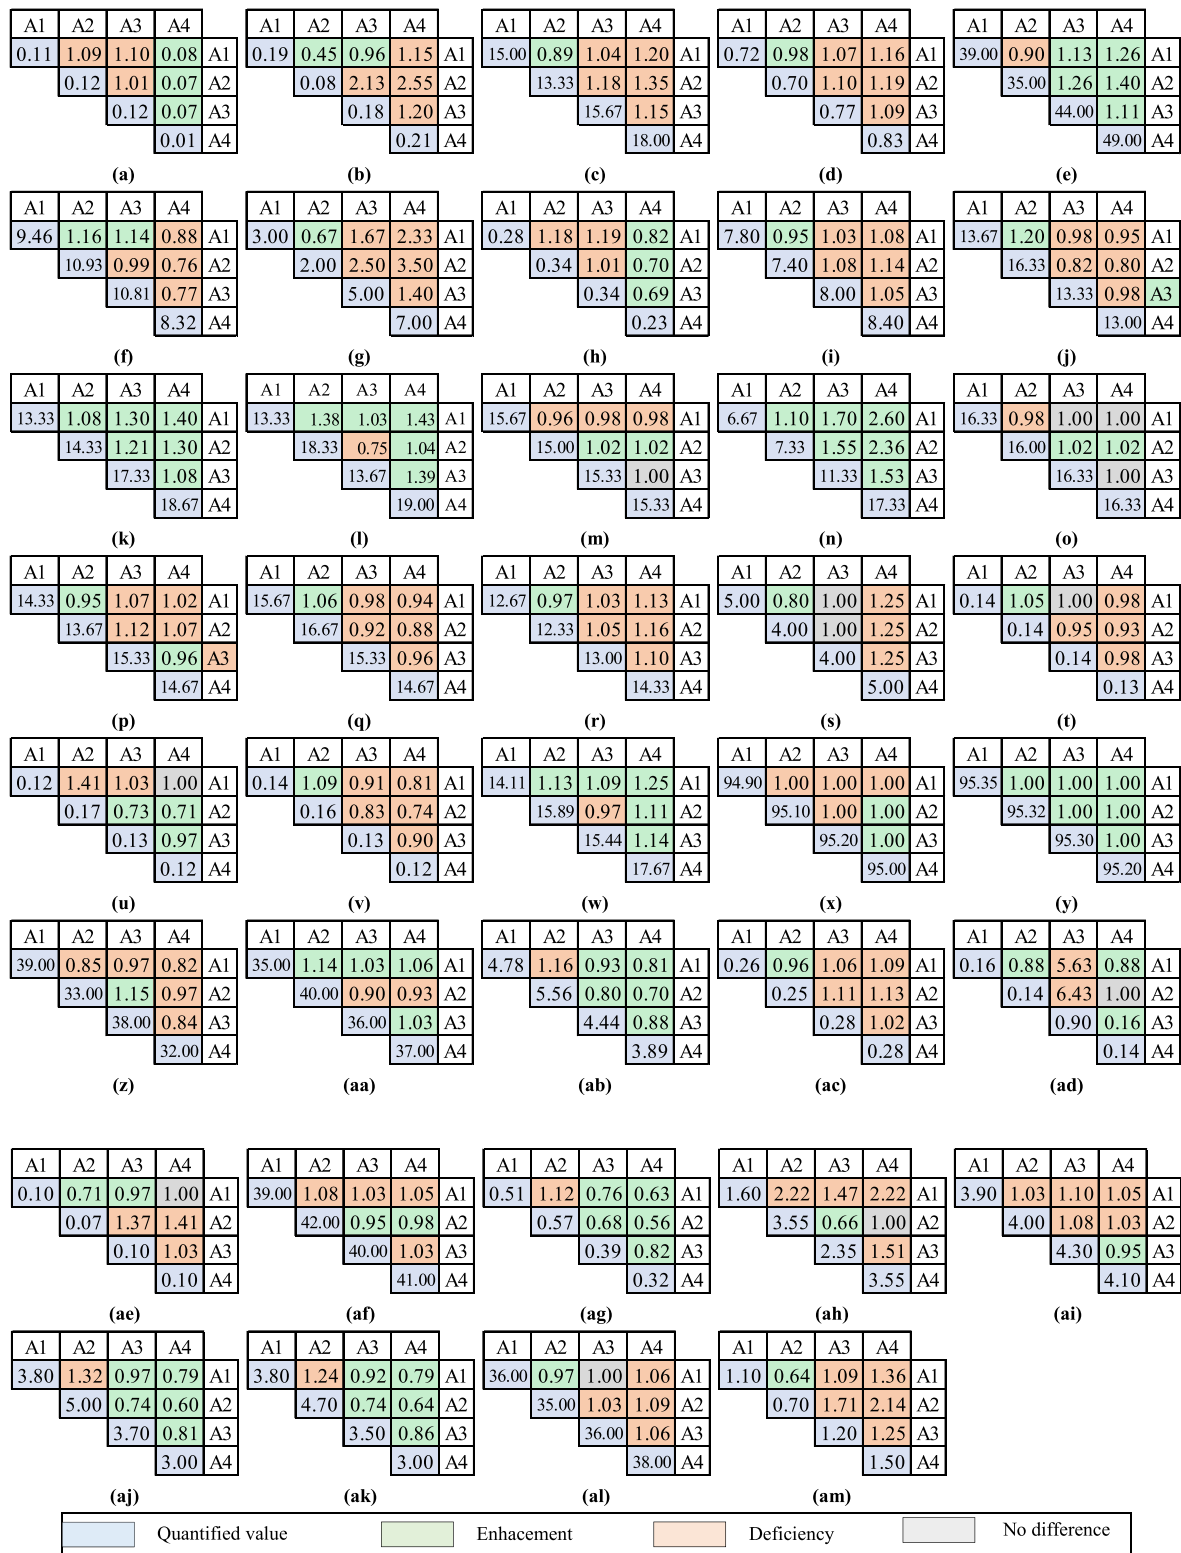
| A1 | A2 | A3 | A4 | |
|---|---|---|---|---|
| 0.11 | 1.09 | 1.10 | 0.08 | A1 |
| | 0.12 | 1.01 | 0.07 | A2 |
| | | 0.12 | 0.07 | A3 |
| | | | 0.01 | A4 |

(a)

| A1 | A2 | A3 | A4 | |
|---|---|---|---|---|
| 0.19 | 0.45 | 0.96 | 1.15 | A1 |
| | 0.08 | 2.13 | 2.55 | A2 |
| | | 0.18 | 1.20 | A3 |
| | | | 0.21 | A4 |

(b)

| A1 | A2 | A3 | A4 | |
|---|---|---|---|---|
| 15.00 | 0.89 | 1.04 | 1.20 | A1 |
| | 13.33 | 1.18 | 1.35 | A2 |
| | | 15.67 | 1.15 | A3 |
| | | | 18.00 | A4 |

(c)

| A1 | A2 | A3 | A4 | |
|---|---|---|---|---|
| 0.72 | 0.98 | 1.07 | 1.16 | A1 |
| | 0.70 | 1.10 | 1.19 | A2 |
| | | 0.77 | 1.09 | A3 |
| | | | 0.83 | A4 |

(d)

| A1 | A2 | A3 | A4 | |
|---|---|---|---|---|
| 39.00 | 0.90 | 1.13 | 1.26 | A1 |
| | 35.00 | 1.26 | 1.40 | A2 |
| | | 44.00 | 1.11 | A3 |
| | | | 49.00 | A4 |

(e)

| A1 | A2 | A3 | A4 | |
|---|---|---|---|---|
| 9.46 | 1.16 | 1.14 | 0.88 | A1 |
| | 10.93 | 0.99 | 0.76 | A2 |
| | | 10.81 | 0.77 | A3 |
| | | | 8.32 | A4 |

(f)

| A1 | A2 | A3 | A4 | |
|---|---|---|---|---|
| 3.00 | 0.67 | 1.67 | 2.33 | A1 |
| | 2.00 | 2.50 | 3.50 | A2 |
| | | 5.00 | 1.40 | A3 |
| | | | 7.00 | A4 |

(g)

| A1 | A2 | A3 | A4 | |
|---|---|---|---|---|
| 0.28 | 1.18 | 1.19 | 0.82 | A1 |
| | 0.34 | 1.01 | 0.70 | A2 |
| | | 0.34 | 0.69 | A3 |
| | | | 0.23 | A4 |

(h)

| A1 | A2 | A3 | A4 | |
|---|---|---|---|---|
| 7.80 | 0.95 | 1.03 | 1.08 | A1 |
| | 7.40 | 1.08 | 1.14 | A2 |
| | | 8.00 | 1.05 | A3 |
| | | | 8.40 | A4 |

(i)

| A1 | A2 | A3 | A4 | |
|---|---|---|---|---|
| 13.67 | 1.20 | 0.98 | 0.95 | A1 |
| | 16.33 | 0.82 | 0.80 | A2 |
| | | 13.33 | 0.98 | A3 |
| | | | 13.00 | A4 |

(j)

| A1 | A2 | A3 | A4 | |
|---|---|---|---|---|
| 13.33 | 1.08 | 1.30 | 1.40 | A1 |
| | 14.33 | 1.21 | 1.30 | A2 |
| | | 17.33 | 1.08 | A3 |
| | | | 18.67 | A4 |

(k)

| A1 | A2 | A3 | A4 | |
|---|---|---|---|---|
| 13.33 | 1.38 | 1.03 | 1.43 | A1 |
| | 18.33 | 0.75 | 1.04 | A2 |
| | | 13.67 | 1.39 | A3 |
| | | | 19.00 | A4 |

(l)

| A1 | A2 | A3 | A4 | |
|---|---|---|---|---|
| 15.67 | 0.96 | 0.98 | 0.98 | A1 |
| | 15.00 | 1.02 | 1.02 | A2 |
| | | 15.33 | 1.00 | A3 |
| | | | 15.33 | A4 |

(m)

| A1 | A2 | A3 | A4 | |
|---|---|---|---|---|
| 6.67 | 1.10 | 1.70 | 2.60 | A1 |
| | 7.33 | 1.55 | 2.36 | A2 |
| | | 11.33 | 1.53 | A3 |
| | | | 17.33 | A4 |

(n)

| A1 | A2 | A3 | A4 | |
|---|---|---|---|---|
| 16.33 | 0.98 | 1.00 | 1.00 | A1 |
| | 16.00 | 1.02 | 1.02 | A2 |
| | | 16.33 | 1.00 | A3 |
| | | | 16.33 | A4 |

(o)

| A1 | A2 | A3 | A4 | |
|---|---|---|---|---|
| 14.33 | 0.95 | 1.07 | 1.02 | A1 |
| | 13.67 | 1.12 | 1.07 | A2 |
| | | 15.33 | 0.96 | A3 |
| | | | 14.67 | A4 |

(p)

| A1 | A2 | A3 | A4 | |
|---|---|---|---|---|
| 15.67 | 1.06 | 0.98 | 0.94 | A1 |
| | 16.67 | 0.92 | 0.88 | A2 |
| | | 15.33 | 0.96 | A3 |
| | | | 14.67 | A4 |

(q)

| A1 | A2 | A3 | A4 | |
|---|---|---|---|---|
| 12.67 | 0.97 | 1.03 | 1.13 | A1 |
| | 12.33 | 1.05 | 1.16 | A2 |
| | | 13.00 | 1.10 | A3 |
| | | | 14.33 | A4 |

(r)

| A1 | A2 | A3 | A4 | |
|---|---|---|---|---|
| 5.00 | 0.80 | 1.00 | 1.25 | A1 |
| | 4.00 | 1.00 | 1.25 | A2 |
| | | 4.00 | 1.25 | A3 |
| | | | 5.00 | A4 |

(s)

| A1 | A2 | A3 | A4 | |
|---|---|---|---|---|
| 0.14 | 1.05 | 1.00 | 0.98 | A1 |
| | 0.14 | 0.95 | 0.93 | A2 |
| | | 0.14 | 0.98 | A3 |
| | | | 0.13 | A4 |

(t)

| A1 | A2 | A3 | A4 | |
|---|---|---|---|---|
| 0.12 | 1.41 | 1.03 | 1.00 | A1 |
| | 0.17 | 0.73 | 0.71 | A2 |
| | | 0.13 | 0.97 | A3 |
| | | | 0.12 | A4 |

(u)

| A1 | A2 | A3 | A4 | |
|---|---|---|---|---|
| 0.14 | 1.09 | 0.91 | 0.81 | A1 |
| | 0.16 | 0.83 | 0.74 | A2 |
| | | 0.13 | 0.90 | A3 |
| | | | 0.12 | A4 |

(v)

| A1 | A2 | A3 | A4 | |
|---|---|---|---|---|
| 14.11 | 1.13 | 1.09 | 1.25 | A1 |
| | 15.89 | 0.97 | 1.11 | A2 |
| | | 15.44 | 1.14 | A3 |
| | | | 17.67 | A4 |

(w)

| A1 | A2 | A3 | A4 | |
|---|---|---|---|---|
| 94.90 | 1.00 | 1.00 | 1.00 | A1 |
| | 95.10 | 1.00 | 1.00 | A2 |
| | | 95.20 | 1.00 | A3 |
| | | | 95.00 | A4 |

(x)

| A1 | A2 | A3 | A4 | |
|---|---|---|---|---|
| 95.35 | 1.00 | 1.00 | 1.00 | A1 |
| | 95.32 | 1.00 | 1.00 | A2 |
| | | 95.30 | 1.00 | A3 |
| | | | 95.20 | A4 |

(y)

| A1 | A2 | A3 | A4 | |
|---|---|---|---|---|
| 39.00 | 0.85 | 0.97 | 0.82 | A1 |
| | 33.00 | 1.15 | 0.97 | A2 |
| | | 38.00 | 0.84 | A3 |
| | | | 32.00 | A4 |

(z)

| A1 | A2 | A3 | A4 | |
|---|---|---|---|---|
| 35.00 | 1.14 | 1.03 | 1.06 | A1 |
| | 40.00 | 0.90 | 0.93 | A2 |
| | | 36.00 | 1.03 | A3 |
| | | | 37.00 | A4 |

(aa)

| A1 | A2 | A3 | A4 | |
|---|---|---|---|---|
| 4.78 | 1.16 | 0.93 | 0.81 | A1 |
| | 5.56 | 0.80 | 0.70 | A2 |
| | | 4.44 | 0.88 | A3 |
| | | | 3.89 | A4 |

(ab)

| A1 | A2 | A3 | A4 | |
|---|---|---|---|---|
| 0.26 | 0.96 | 1.06 | 1.09 | A1 |
| | 0.25 | 1.11 | 1.13 | A2 |
| | | 0.28 | 1.02 | A3 |
| | | | 0.28 | A4 |

(ac)

| A1 | A2 | A3 | A4 | |
|---|---|---|---|---|
| 0.16 | 0.88 | 5.63 | 0.88 | A1 |
| | 0.14 | 6.43 | 1.00 | A2 |
| | | 0.90 | 0.16 | A3 |
| | | | 0.14 | A4 |

(ad)

| A1 | A2 | A3 | A4 | |
|---|---|---|---|---|
| 0.10 | 0.71 | 0.97 | 1.00 | A1 |
| | 0.07 | 1.37 | 1.41 | A2 |
| | | 0.10 | 1.03 | A3 |
| | | | 0.10 | A4 |

(ae)

| A1 | A2 | A3 | A4 | |
|---|---|---|---|---|
| 39.00 | 1.08 | 1.03 | 1.05 | A1 |
| | 42.00 | 0.95 | 0.98 | A2 |
| | | 40.00 | 1.03 | A3 |
| | | | 41.00 | A4 |

(af)

| A1 | A2 | A3 | A4 | |
|---|---|---|---|---|
| 0.51 | 1.12 | 0.76 | 0.63 | A1 |
| | 0.57 | 0.68 | 0.56 | A2 |
| | | 0.39 | 0.82 | A3 |
| | | | 0.32 | A4 |

(ag)

| A1 | A2 | A3 | A4 | |
|---|---|---|---|---|
| 1.60 | 2.22 | 1.47 | 2.22 | A1 |
| | 3.55 | 0.66 | 1.00 | A2 |
| | | 2.35 | 1.51 | A3 |
| | | | 3.55 | A4 |

(ah)

| A1 | A2 | A3 | A4 | |
|---|---|---|---|---|
| 3.90 | 1.03 | 1.10 | 1.05 | A1 |
| | 4.00 | 1.08 | 1.03 | A2 |
| | | 4.30 | 0.95 | A3 |
| | | | 4.10 | A4 |

(ai)

| A1 | A2 | A3 | A4 | |
|---|---|---|---|---|
| 3.80 | 1.32 | 0.97 | 0.79 | A1 |
| | 5.00 | 0.74 | 0.60 | A2 |
| | | 3.70 | 0.81 | A3 |
| | | | 3.00 | A4 |

(aj)

| A1 | A2 | A3 | A4 | |
|---|---|---|---|---|
| 3.80 | 1.24 | 0.92 | 0.79 | A1 |
| | 4.70 | 0.74 | 0.64 | A2 |
| | | 3.50 | 0.86 | A3 |
| | | | 3.00 | A4 |

(ak)

| A1 | A2 | A3 | A4 | |
|---|---|---|---|---|
| 36.00 | 0.97 | 1.00 | 1.06 | A1 |
| | 35.00 | 1.03 | 1.09 | A2 |
| | | 36.00 | 1.06 | A3 |
| | | | 38.00 | A4 |

(al)

| A1 | A2 | A3 | A4 | |
|---|---|---|---|---|
| 1.10 | 0.64 | 1.09 | 1.36 | A1 |
| | 0.70 | 1.71 | 2.14 | A2 |
| | | 1.20 | 1.25 | A3 |
| | | | 1.50 | A4 |

(am)

Quantified value Enhacement Deficiency No difference